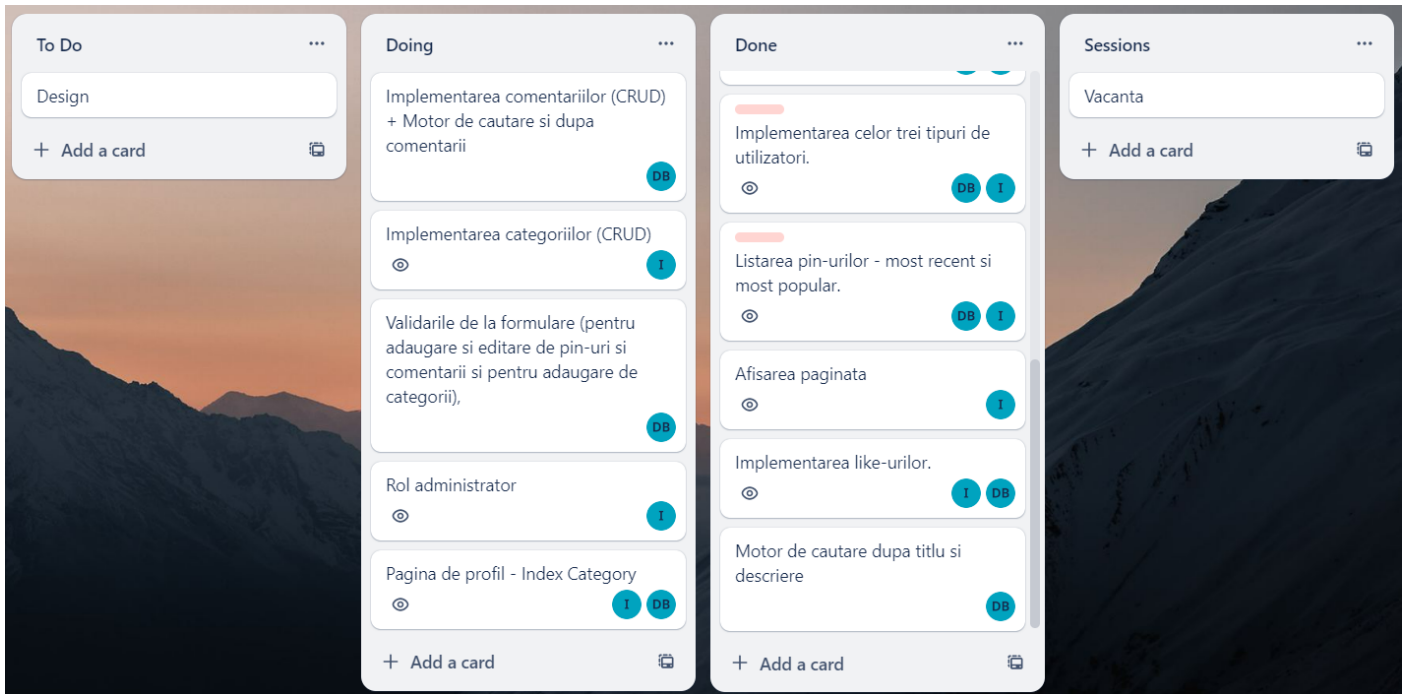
To Do ···

Design

+ Add a card

Doing ···

Implementarea comentariilor (CRUD) + Motor de cautare si dupa comentarii

DB

Implementarea categoriilor (CRUD)

I

Validarile de la formulare (pentru adaugare si editare de pin-uri si comentarii si pentru adaugare de categorii),

DB

Rol administrator

I

Pagina de profil - Index Category

I DB

+ Add a card

Done ···

Implementarea celor trei tipuri de utilizatori.

DB I

Listarea pin-urilor - most recent si most popular.

DB I

Afisarea paginata

I

Implementarea like-urilor.

I DB

Motor de cautare dupa titlu si descriere

DB

+ Add a card

Sessions ···

Vacanta

+ Add a card